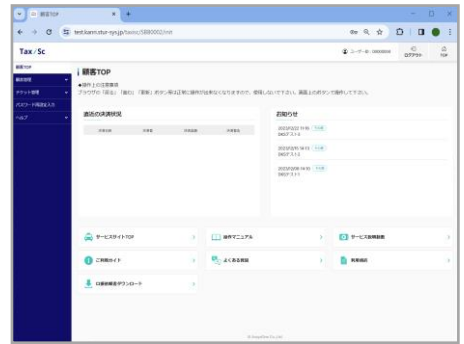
顧客TOP

test.karri.stur-sys.jp/taxsc/S800001/init

Tax/Sc

ユーザーID：0000000 ログアウト TOP

顧客TOP
顧客管理
チケット管理
パスワード再設定入力
ヘルプ

顧客TOP

●操作上の注意事項
ブラウザの「戻る」「進む」「更新」ボタン等は正常に動作が保証されませんので、使用しないでください。画面上のボタンで操作してください。

直近の決済状況

| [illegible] | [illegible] | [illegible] | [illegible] |
|---|---|---|---|

お知らせ

2023/03/22 11:15 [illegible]
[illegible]

2023/03/01 10:13 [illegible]
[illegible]

2023/02/08 14:00 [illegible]
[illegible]

サービスサイトTOP
操作マニュアル
サービス説明動画
ご利用ガイド
よくある質問
利用規約
口座振替書類ダウンロード

© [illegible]